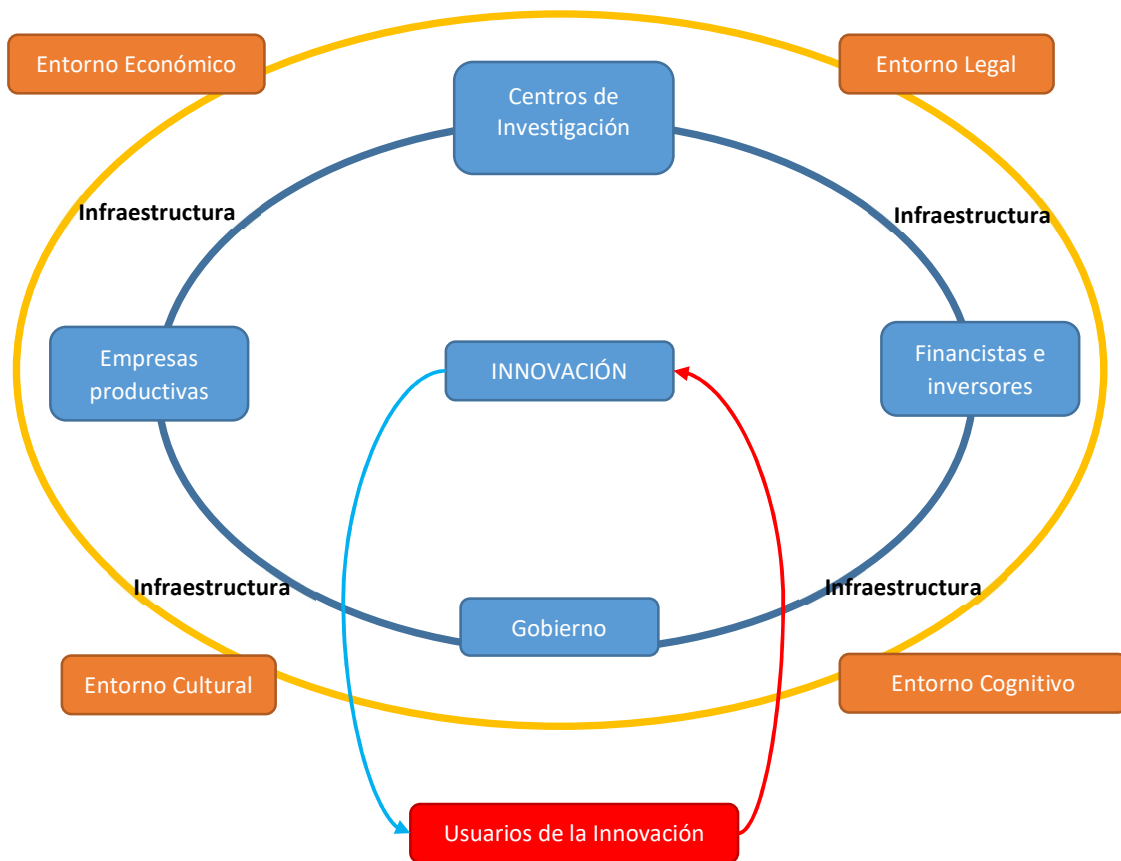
Entorno Económico

Entorno Legal

Centros de Investigación

Infraestructura

Infraestructura

Empresas productivas

INNOVACIÓN

Financistas e inversores

Infraestructura

Infraestructura

Gobierno

Entorno Cultural

Entorno Cognitivo

Usuarios de la Innovación